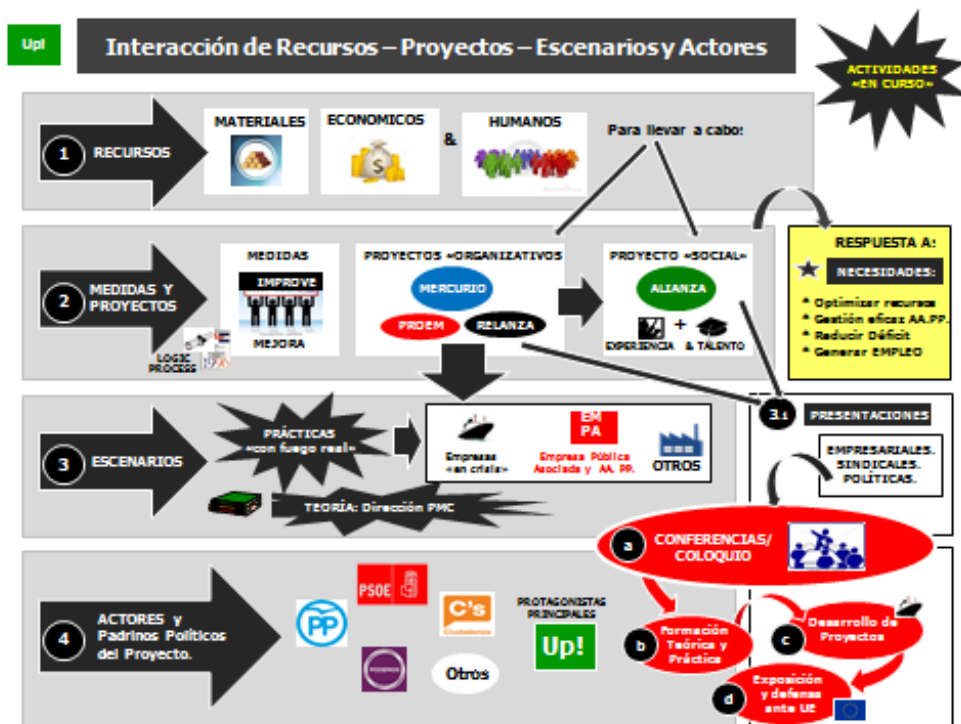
Up!

Interacción de Recursos – Proyectos – Escenarios y Actores

ACTIVIDADES «EN CURSO»

1 RECURSOS

MATERIALES

ECONOMICOS

&

HUMANOS

Para llevar a cabo:

2 MEDIDAS Y PROYECTOS

MEDIDAS

IMPROVE

MEJORA

LOGIC PROCESS

PROYECTOS «ORGANIZATIVOS

MERCURIO

PROEM

RELANZA

PROYECTO «SOCIAL»

ALIANZA

+

EXPERIENCIA & TALENTO

RESPUESTA A:

NECESIDADES:

* Optimizar recursos
* Gestión eficaz AA.PP.
* Reducir Déficit
* Generar EMPLEO

3 ESCENARIOS

PRÁCTICAS «con fuego real»

Empresas «en crisis»

EM PA

Empresa Pública Asociada y AA. PP.

OTROS

TEORÍA: Dirección PMC

3.1 PRESENTACIONES

EMPRESARIALES. SINDICALES. POLÍTICAS.

a CONFERENCIAS/ COLOQUIO

4 ACTORES y Padrinos Políticos del Proyecto.

PP

PSOE

C's Ciudadanos

PODEMOS

Otros

PROTAGONISTAS PRINCIPALES

Up!

b Formación Teórica y Práctica

c Desarrollo de Proyectos

d Exposición y defensa ante UE